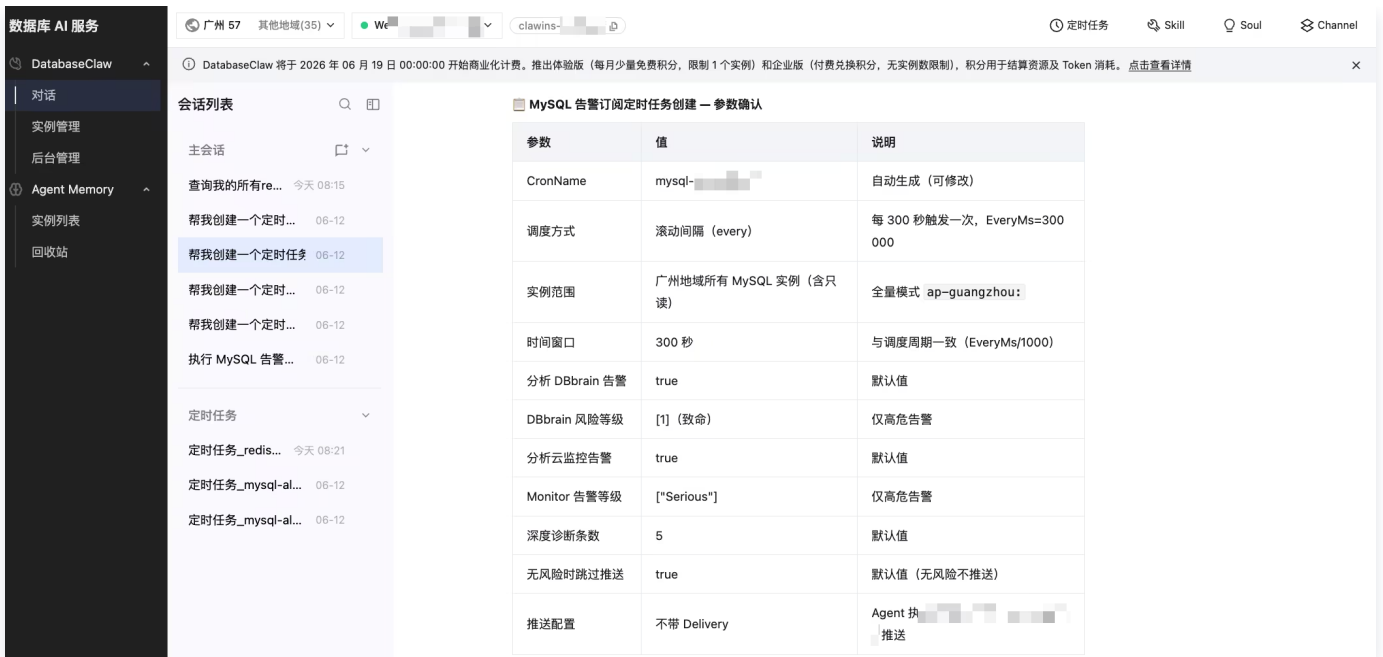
数据库 AI 服务

DatabaseClaw
对话
实例管理
后台管理
Agent Memory
实例列表
回收站

广州 57 其他地域(35) We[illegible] clawins-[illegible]

定时任务 Skill Soul Channel

DatabaseClaw 将于 2026 年 06 月 19 日 00:00:00 开始商业化计费。推出体验版（每月少量免费积分，限制 1 个实例）和企业版（付费兑换积分，无实例数限制），积分用于结算资源及 Token 消耗。点击查看详情

会话列表

主会话
查询我的所有re... 今天 08:15
帮我创建一个定时... 06-12
帮我创建一个定时任务 06-12
帮我创建一个定时... 06-12
帮我创建一个定时... 06-12
执行 MySQL 告警... 06-12

定时任务
定时任务_redis... 今天 08:21
定时任务_mysql-al... 06-12
定时任务_mysql-al... 06-12

MySQL 告警订阅定时任务创建 — 参数确认

| 参数 | 值 | 说明 |
|---|---|---|
| CronName | mysql-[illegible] | 自动生成（可修改） |
| 调度方式 | 滚动间隔（every） | 每 300 秒触发一次，EveryMs=300000 |
| 实例范围 | 广州地域所有 MySQL 实例（含只读） | 全量模式 ap-guangzhou: |
| 时间窗口 | 300 秒 | 与调度周期一致（EveryMs/1000） |
| 分析 DBbrain 告警 | true | 默认值 |
| DBbrain 风险等级 | [1]（致命） | 仅高危告警 |
| 分析云监控告警 | true | 默认值 |
| Monitor 告警等级 | ["Serious"] | 仅高危告警 |
| 深度诊断条数 | 5 | 默认值 |
| 无风险时跳过推送 | true | 默认值（无风险不推送） |
| 推送配置 | 不带 Delivery | Agent 执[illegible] 推送 |